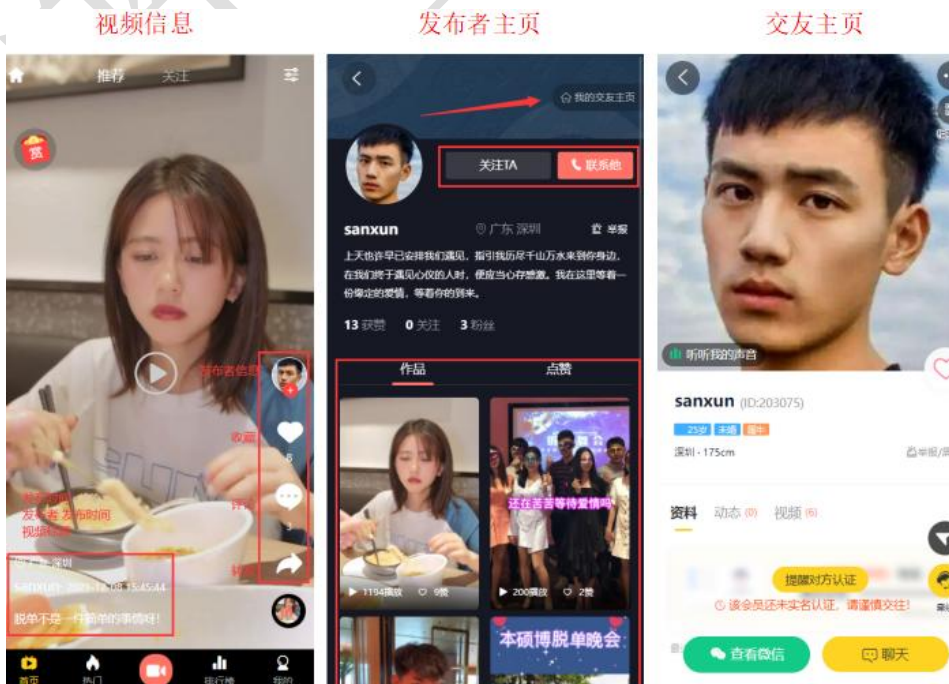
视频信息

推荐 关注

赏

发布者信息

收藏

8

评论

3

转发

发布地 发布者 发布时间 视频描述

广东 深圳

sanxun 2023-11-08 15:45:44

脱单不是一件简单的事情呀!

首页 热门 排行榜 我的

发布者主页

我的交友主页

关注TA

联系他

sanxun

广东 深圳

举报

上天也许早已安排我们遇见，指引我历尽千山万水来到你身边，在我们终于遇见心仪的人时，便应当心存感激。我在这里等着一份坚定的爱情，等着你的到来。

13 获赞 0 关注 3 粉丝

作品 点赞

1194播放 9赞

还在苦苦等待爱情吗

200播放 2赞

本硕博脱单晚会

交友主页

听听我的声音

sanxun (ID:203075)

25岁 未婚 属牛

深圳 · 175cm

举报

资料 动态 (0) 视频 (6)

提醒对方认证

该会员还未实名认证，请谨慎交往!

查看微信

聊天